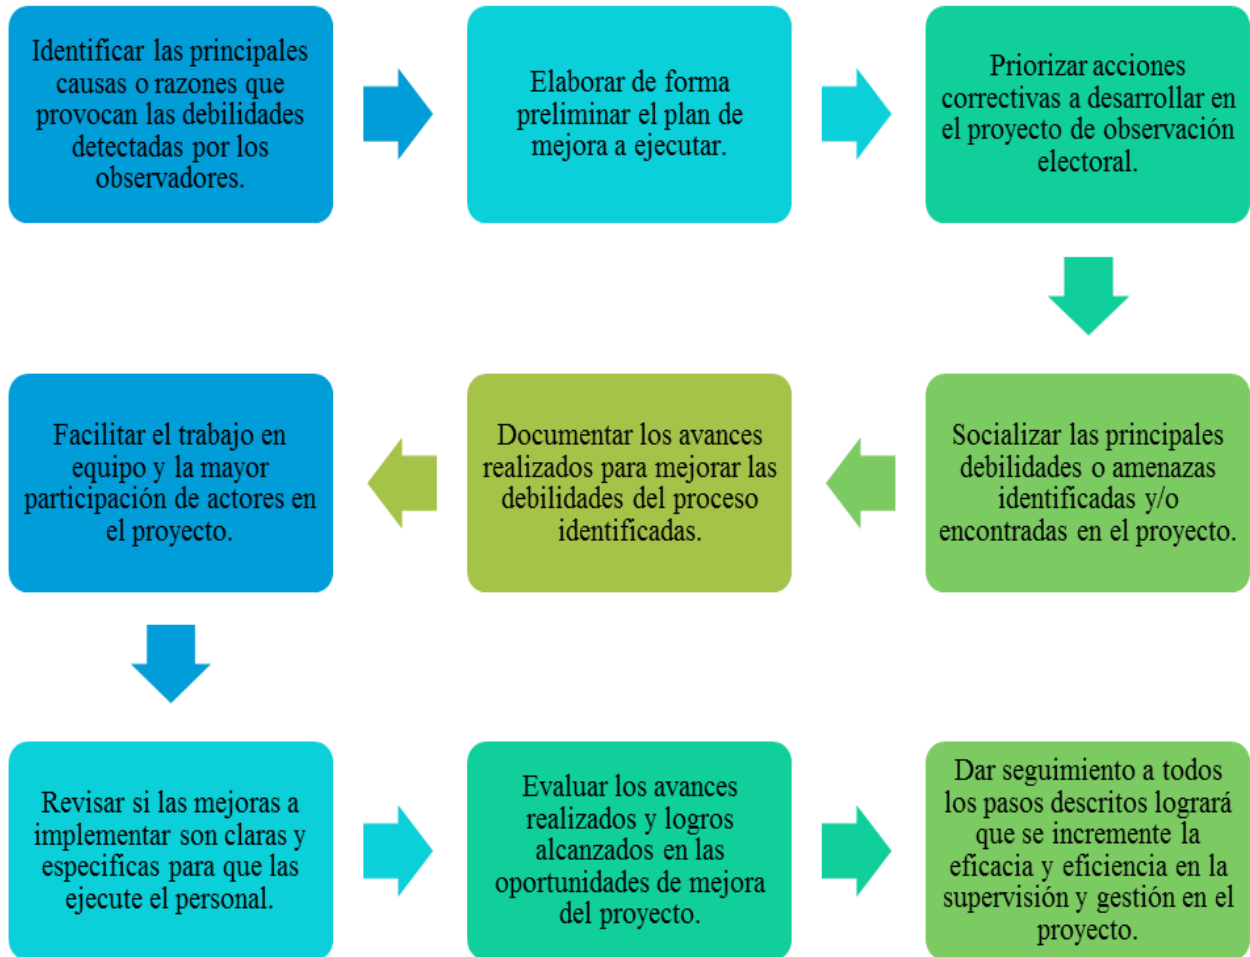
Identificar las principales causas o razones que provocan las debilidades detectadas por los observadores.

Elaborar de forma preliminar el plan de mejora a ejecutar.

Priorizar acciones correctivas a desarrollar en el proyecto de observación electoral.

Socializar las principales debilidades o amenazas identificadas y/o encontradas en el proyecto.

Documentar los avances realizados para mejorar las debilidades del proceso identificadas.

Facilitar el trabajo en equipo y la mayor participación de actores en el proyecto.

Revisar si las mejoras a implementar son claras y especificas para que las ejecute el personal.

Evaluar los avances realizados y logros alcanzados en las oportunidades de mejora del proyecto.

Dar seguimiento a todos los pasos descritos logrará que se incremente la eficacia y eficiencia en la supervisión y gestión en el proyecto.